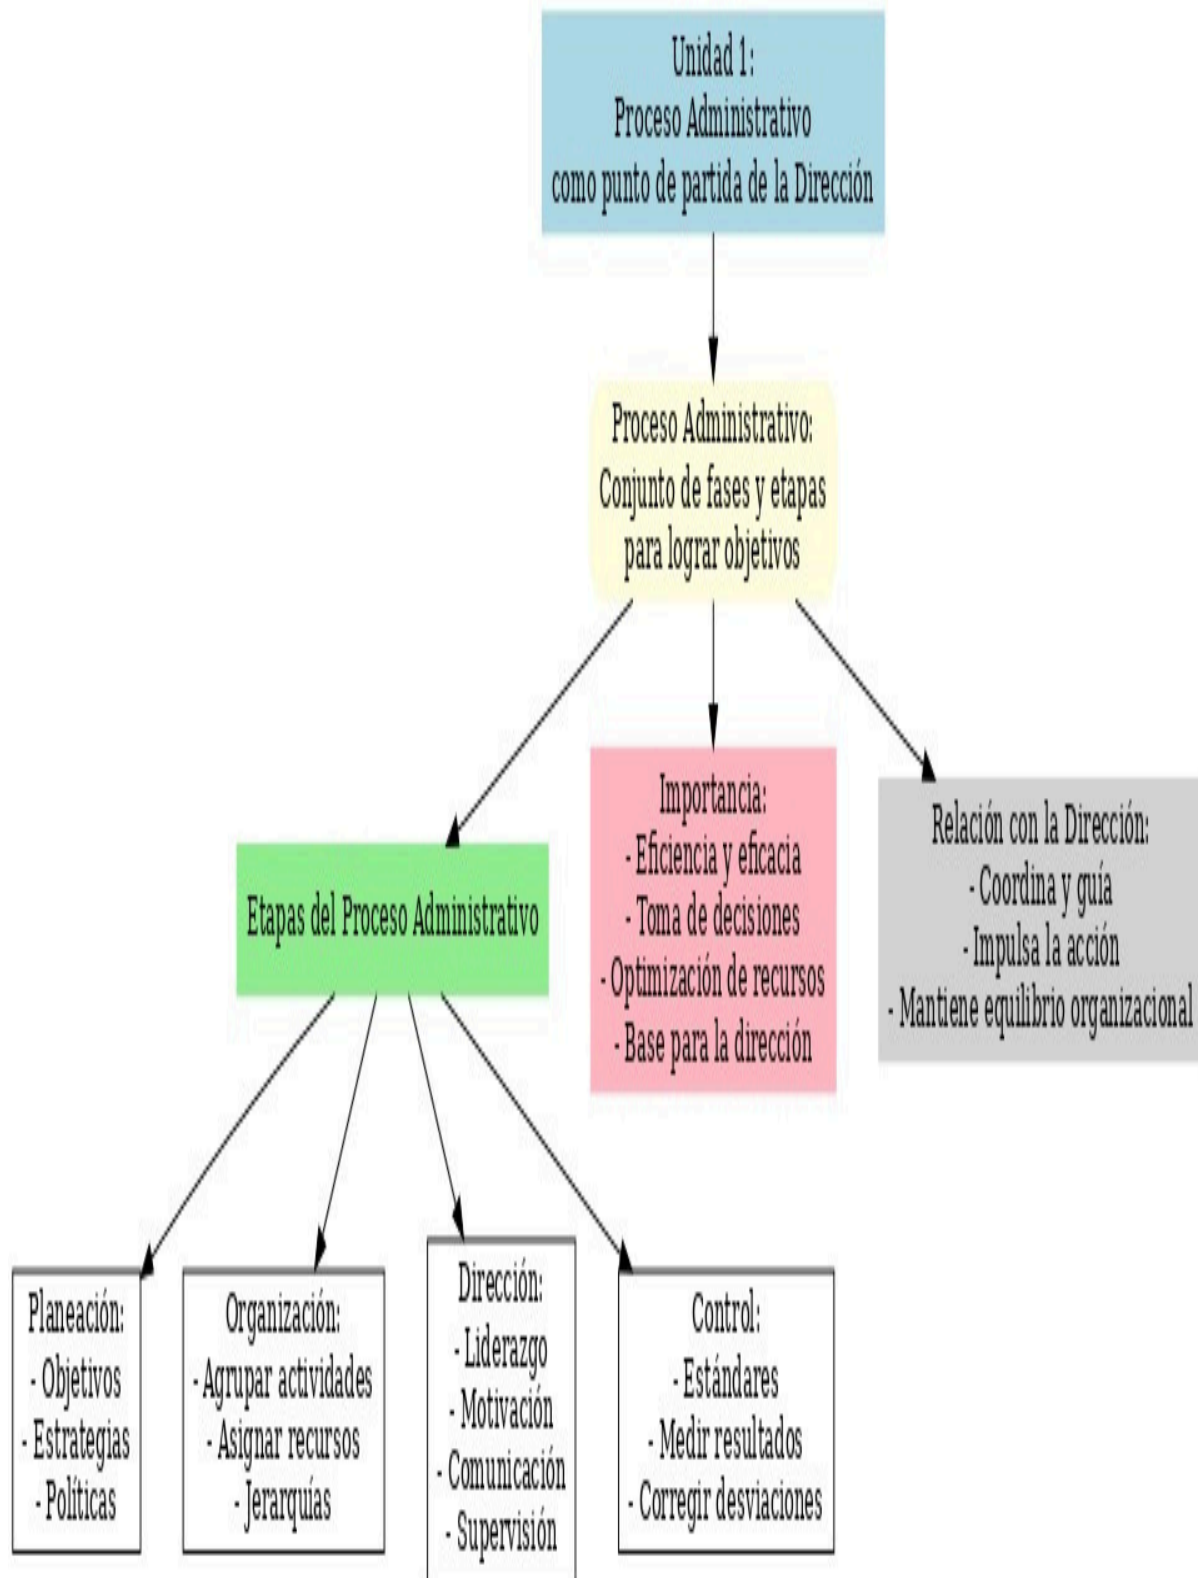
Unidad 1:
Proceso Administrativo
como punto de partida de la Dirección

Proceso Administrativo:
Conjunto de fases y etapas
para lograr objetivos

Etapas del Proceso Administrativo

Importancia:
- Eficiencia y eficacia
- Toma de decisiones
- Optimización de recursos
- Base para la dirección

Relación con la Dirección:
- Coordina y guía
- Impulsa la acción
- Mantiene equilibrio organizacional

Planeación:
- Objetivos
- Estrategias
- Políticas

Organización:
- Agrupar actividades
- Asignar recursos
- Jerarquías

Dirección:
- Liderazgo
- Motivación
- Comunicación
- Supervisión

Control:
- Estándares
- Medir resultados
- Corregir desviaciones